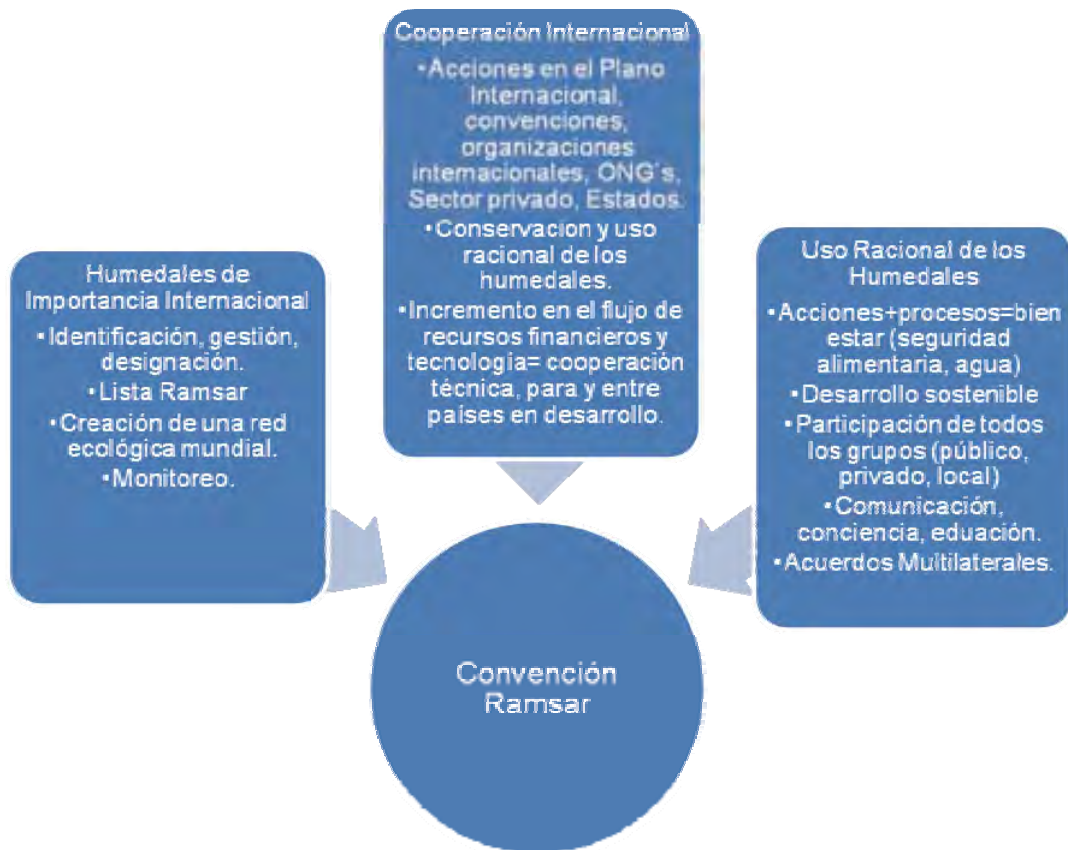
Humedales de Importancia Internacional
• Identificación, gestión, designación.
• Lista Ramsar
• Creación de una red ecológica mundial.
• Monitoreo.

Cooperación Internacional
• Acciones en el Plano Internacional, convenciones, organizaciones internacionales, ONG's, Sector privado, Estados.
• Conservacion y uso racional de los humedales.
• Incremento en el flujo de recursos financieros y tecnologia= cooperación técnica, para y entre paises en desarrollo.

Uso Racional de los Humedales
• Acciones+procesos=bien estar (seguridad alimentaria, agua)
• Desarrollo sostenible
• Participación de todos los grupos (público, privado, local)
• Comunicación, conciencia, eduación.
• Acuerdos Multilaterales.

Convención Ramsar